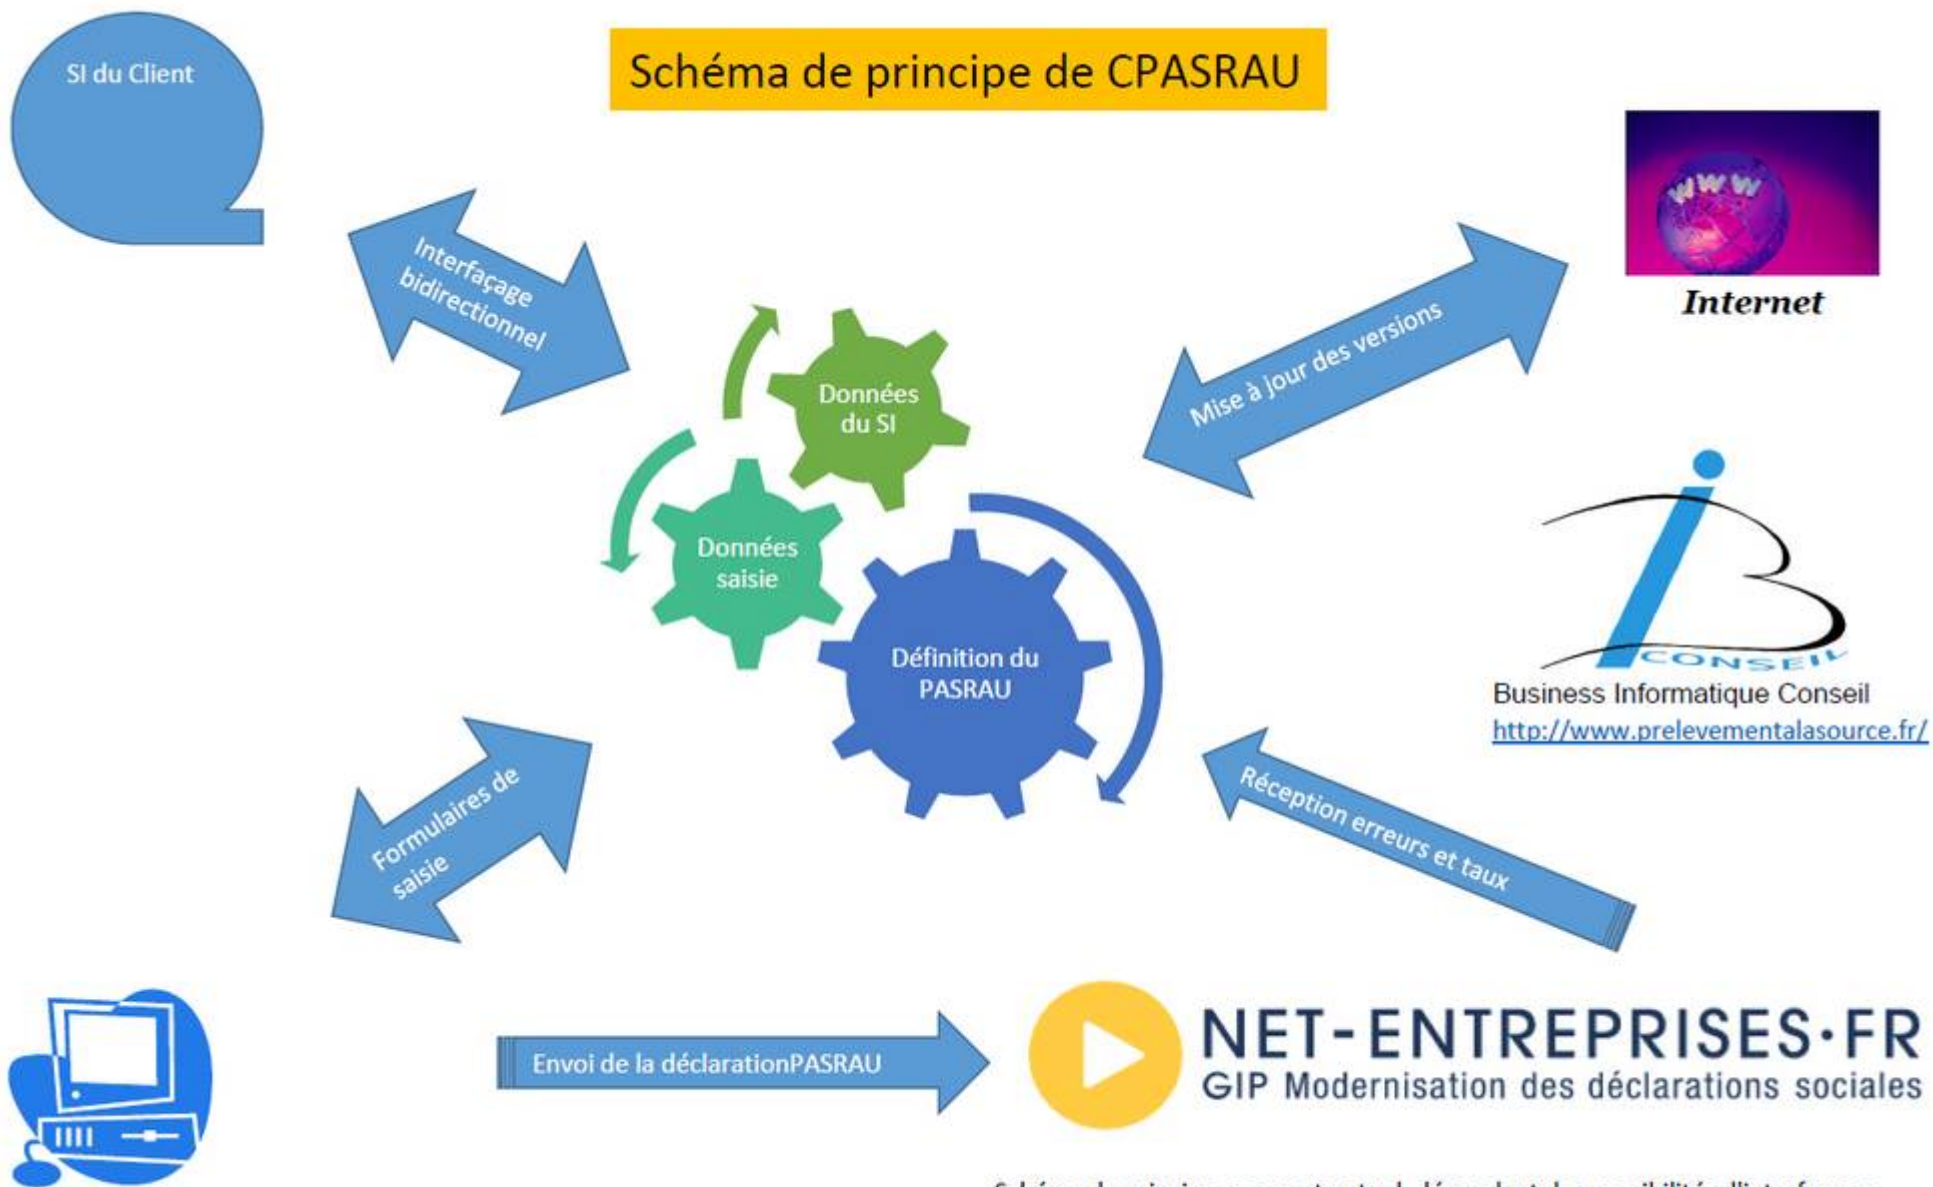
SI du Client

Schéma de principe de CPASRAU

WWW

Internet

Interfaçage bidirectionnel

Mise à jour des versions

Données du SI

Données saisie

Définition du PASRAU

CONSEIL

Business Informatique Conseil

http://www.prelevementalasource.fr/

Formulaires de saisie

Réception erreurs et taux

Envoi de la déclarationPASRAU

NET-ENTREPRISES·FR
GIP Modernisation des déclarations sociales

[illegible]